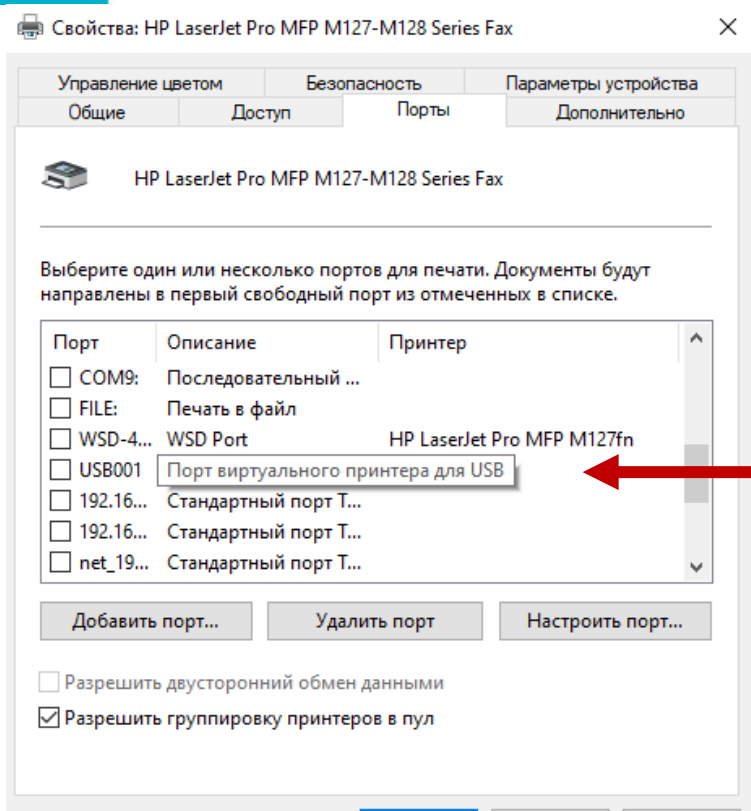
Свойства: HP LaserJet Pro MFP M127-M128 Series Fax

Управление цветом | Безопасность | Параметры устройства
Общие | Доступ | Порты | Дополнительно

HP LaserJet Pro MFP M127-M128 Series Fax

Выберите один или несколько портов для печати. Документы будут направлены в первый свободный порт из отмеченных в списке.

| Порт | Описание | Принтер |
|---|---|---|
| COM9: | Последовательный ... | |
| FILE: | Печать в файл | |
| WSD-4... | WSD Port | HP LaserJet Pro MFP M127fn |
| USB001 | Порт виртуального принтера для USB | |
| 192.16... | Стандартный порт T... | |
| 192.16... | Стандартный порт T... | |
| net_19... | Стандартный порт T... | |

Добавить порт... | Удалить порт | Настроить порт...

Разрешить двусторонний обмен данными
Разрешить группировку принтеров в пул